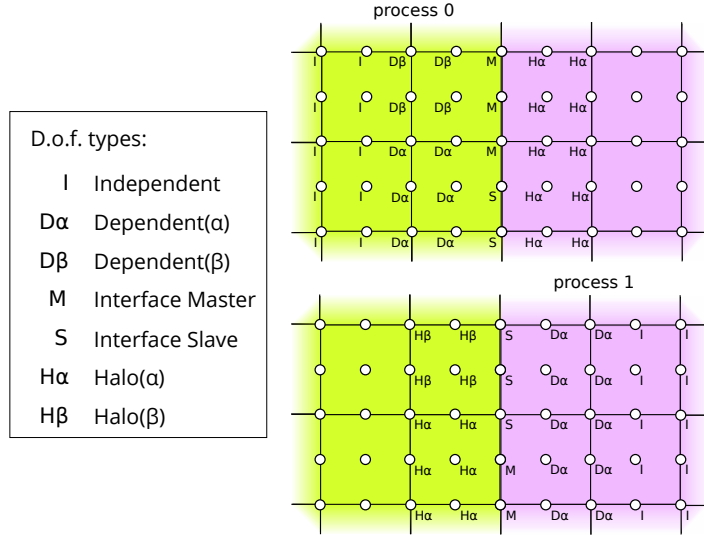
D.o.f. types:

I Independent

Dα Dependent(α)

Dβ Dependent(β)

M Interface Master

S Interface Slave

Hα Halo(α)

Hβ Halo(β)

process 0

I I Dβ Dβ M Hα Hα

I I Dβ Dβ M Hα Hα

I I Dα Dα M Hα Hα

I I Dα Dα S Hα Hα

I I Dα Dα S Hα Hα

process 1

Hβ Hβ S Dα Dα I I

Hβ Hβ S Dα Dα I I

Hα Hα S Dα Dα I I

Hα Hα M Dα Dα I I

Hα Hα M Dα Dα I I